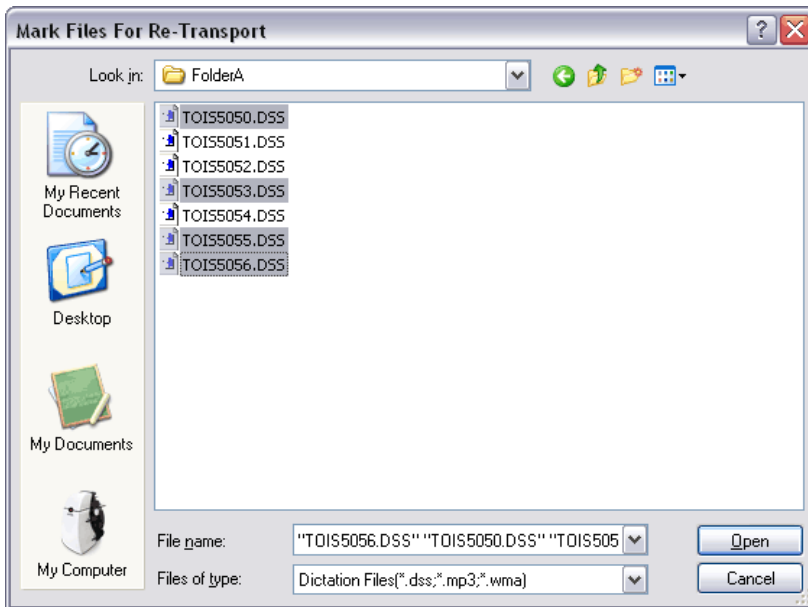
Mark Files For Re-Transport

Look in: FolderA

My Recent Documents

Desktop

My Documents

My Computer

TOIS5050.DSS
TOIS5051.DSS
TOIS5052.DSS
TOIS5053.DSS
TOIS5054.DSS
TOIS5055.DSS
TOIS5056.DSS

File name: "TOIS5056.DSS" "TOIS5050.DSS" "TOIS505

Files of type: Dictation Files(*.dss;*.mp3;*.wma)

Open

Cancel